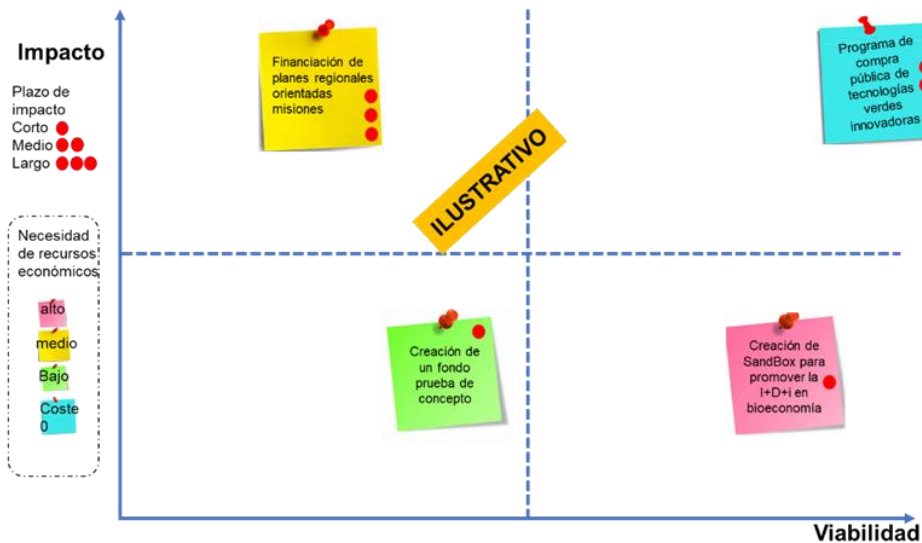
Impacto

Plazo de impacto
Corto
Medio
Largo

Necesidad de recursos económicos
alto
medio
Bajo
Coste 0

Financiación de planes regionales orientadas misiones

ILUSTRATIVO

Programa de compra pública de tecnologías verdes innovadoras

Creación de un fondo prueba de concepto

Creación de SandBox para promover la I+D+i en bioeconomía

Viabilidad